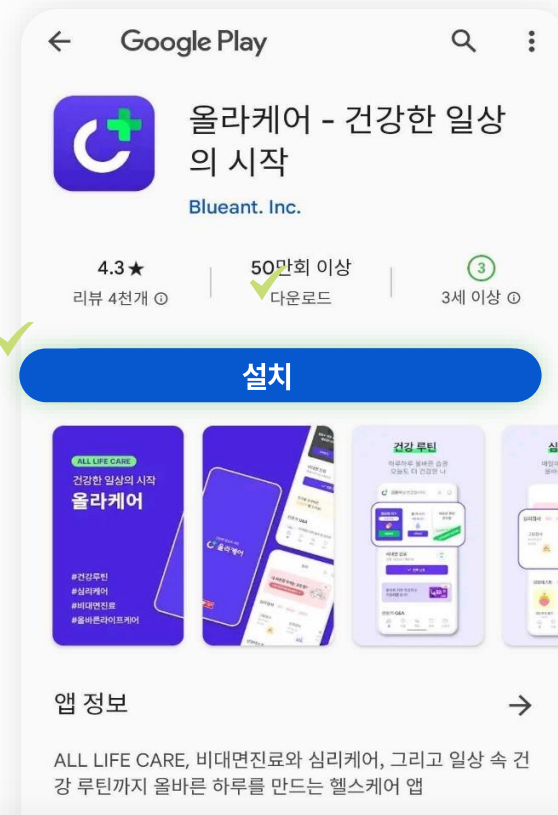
Google Play

올라케어 - 건강한 일상의 시작
Blueant. Inc.

4.3★
리뷰 4천개 ⓘ

50만회 이상
다운로드

3
3세 이상 ⓘ

설치

ALL LIFE CARE
건강한 일상의 시작
올라케어
#건강루틴
#심리케어
#비대면진료
#올바른라이프케어

올라케어

건강 루틴
하루하루 올바른 습관
오늘도 더 건강한 나

앱 정보

ALL LIFE CARE, 비대면진료와 심리케어, 그리고 일상 속 건강 루틴까지 올바른 하루를 만드는 헬스케어 앱